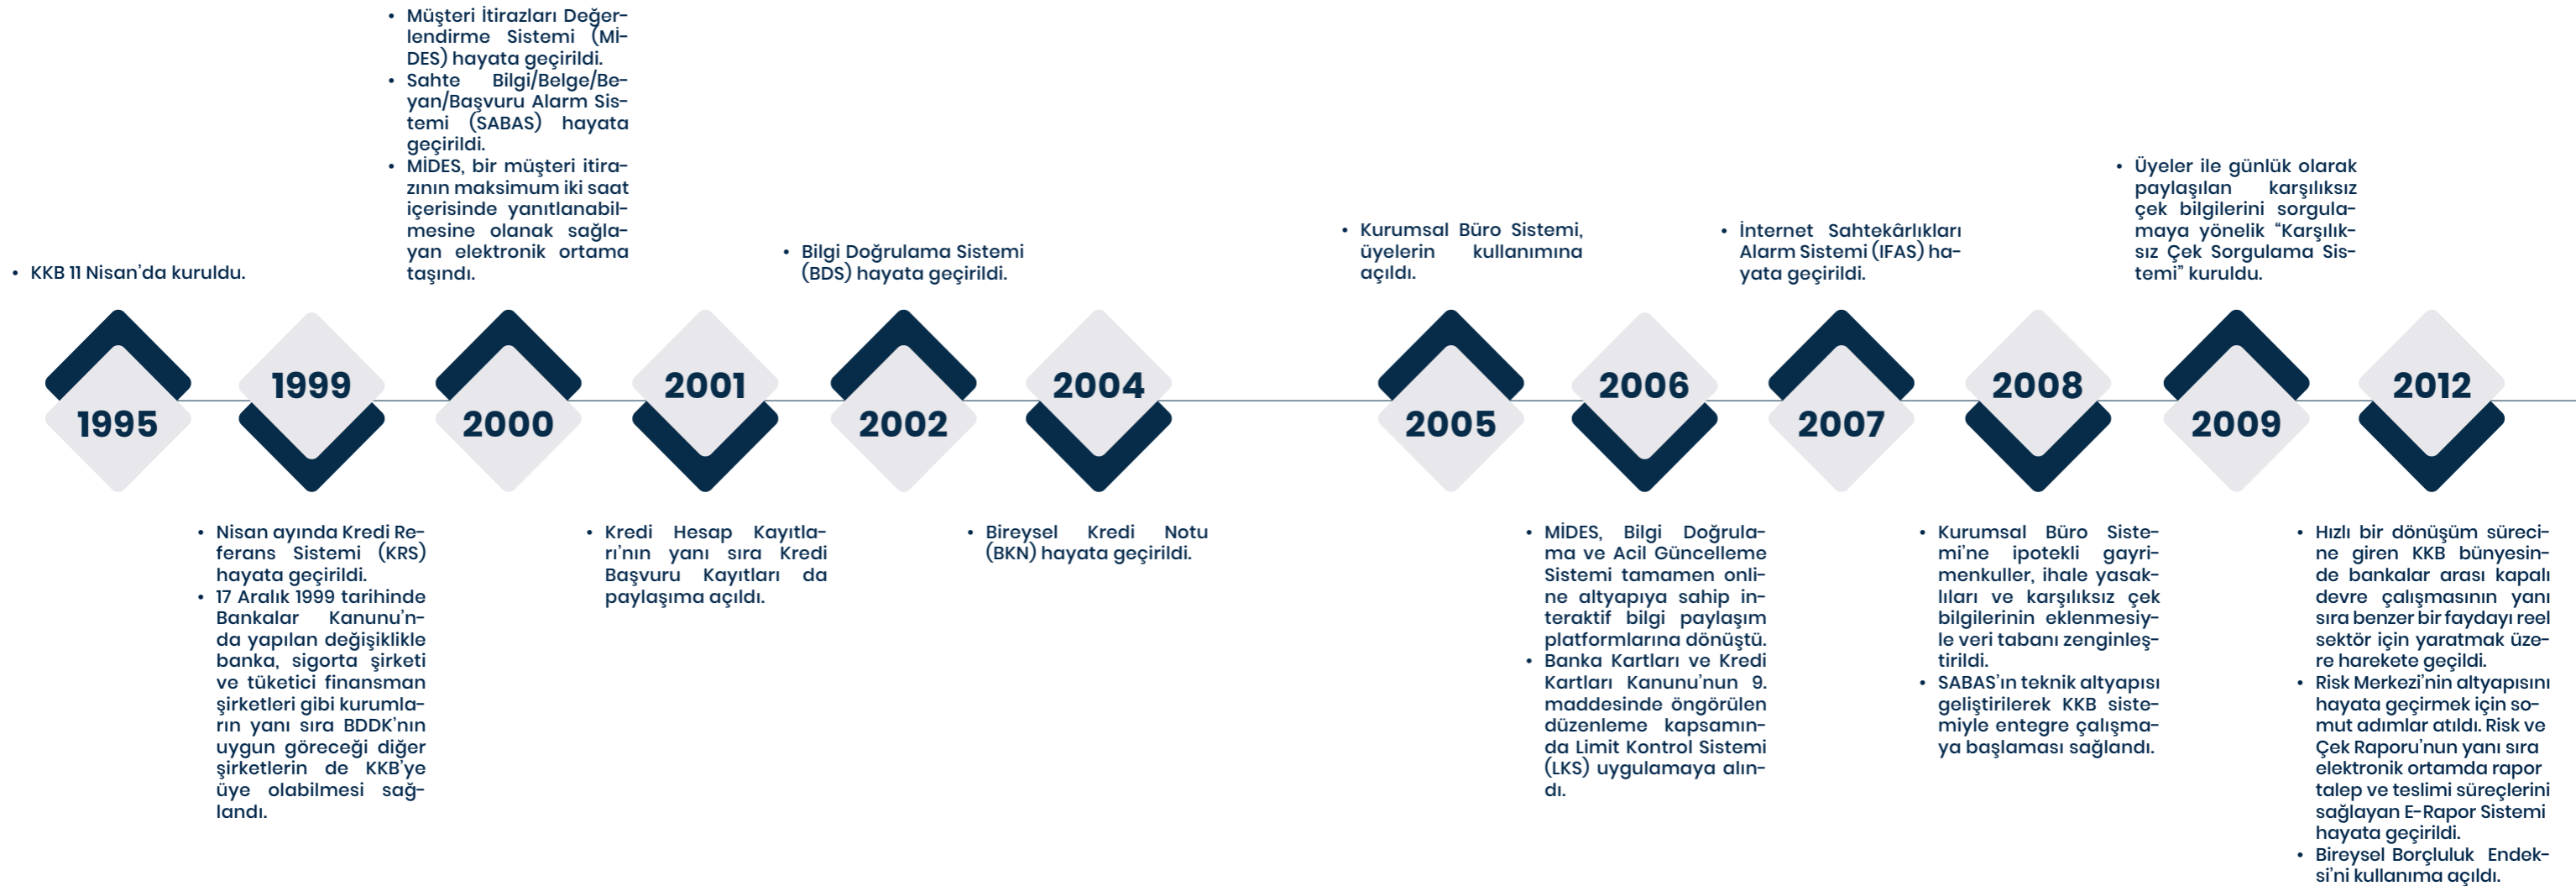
• KKB 11 Nisan'da kuruldu.

1995

1999

• Nisan ayında Kredi Referans Sistemi (KRS) hayata geçirildi.
• 17 Aralık 1999 tarihinde Bankalar Kanunu'nda yapılan değişiklikle banka, sigorta şirketi ve tüketici finansman şirketleri gibi kurumların yanı sıra BDDK'nın uygun göreceği diğer şirketlerin de KKB'ye üye olabilmesi sağlandı.

• Müşteri İtirazları Değerlendirme Sistemi (MİDES) hayata geçirildi.
• Sahte Bilgi/Belge/Beyan/Başvuru Alarm Sistemi (SABAS) hayata geçirildi.
• MİDES, bir müşteri itirazının maksimum iki saat içerisinde yanıtlanabilmesine olanak sağlayan elektronik ortama taşındı.

2000

2001

• Kredi Hesap Kayıtları'nın yanı sıra Kredi Başvuru Kayıtları da paylaşıma açıldı.

• Bilgi Doğrulama Sistemi (BDS) hayata geçirildi.

2002

2004

• Bireysel Kredi Notu (BKN) hayata geçirildi.

• Kurumsal Büro Sistemi, üyelerin kullanımına açıldı.

2005

2006

• MİDES, Bilgi Doğrulama ve Acil Güncelleme Sistemi tamamen online altyapıya sahip interaktif bilgi paylaşım platformlarına dönüştü.
• Banka Kartları ve Kredi Kartları Kanunu'nun 9. maddesinde öngörülen düzenleme kapsamında Limit Kontrol Sistemi (LKS) uygulamaya alındı.

• İnternet Sahtekârlıkları Alarm Sistemi (IFAS) hayata geçirildi.

2007

2008

• Kurumsal Büro Sistemi'ne ipotekli gayrimenkuller, ihale yasaklıları ve karşılıksız çek bilgilerinin eklenmesiyle veri tabanı zenginleştirildi.
• SABAS'ın teknik altyapısı geliştirilerek KKB sistemiyle entegre çalışmaya başlaması sağlandı.

• Üyeler ile günlük olarak paylaşılan karşılıksız çek bilgilerini sorgulamaya yönelik "Karşılıksız Çek Sorgulama Sistemi" kuruldu.

2009

2012

• Hızlı bir dönüşüm sürecine giren KKB bünyesinde bankalar arası kapalı devre çalışmasının yanı sıra benzer bir faydayı reel sektör için yaratmak üzere harekete geçildi.
• Risk Merkezi'nin altyapısını hayata geçirmek için somut adımlar atıldı. Risk ve Çek Raporu'nun yanı sıra elektronik ortamda rapor talep ve teslimi süreçlerini sağlayan E-Rapor Sistemi hayata geçirildi.
• Bireysel Borçluluk Endeksi'ni kullanıma açıldı.